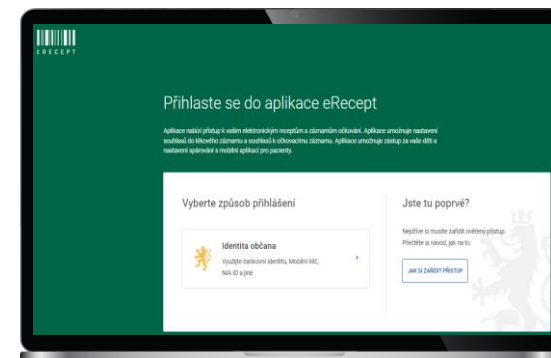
ERECEPT

Přihlaste se do aplikace eRecept

Aplikace nabízí přístup k vašim elektronickým receptům a záznamům očkování. Aplikace umožňuje nastavení souhlasů do lékového záznamu a souhlasů k očkovacímu záznamu. Aplikace umožňuje zástup za vaše děti a nastavení spárování s mobilní aplikací pro pacienty.

Vyberte způsob přihlášení

Identita občana
Využijte bankovní identitu, Mobilní klíč, NIA ID a jiné

Jste tu poprvé?

Nejdříve si musíte zařídit ověřený přístup. Přečtěte si návod, jak na to.

JAK SI ZAŘÍDIT PŘÍSTUP